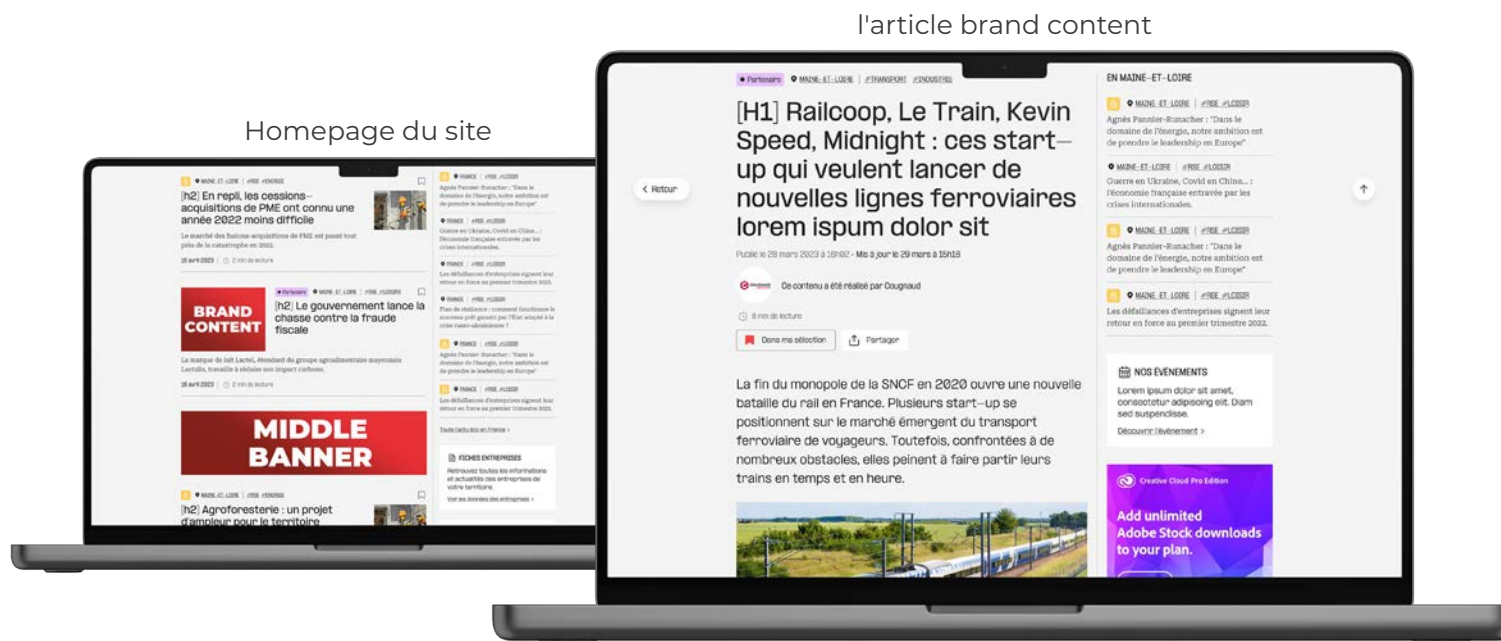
l'article brand content

Homepage du site

MAINE-ET-LOIRE | #RSE #ENERGIE

[h2] En repli, les cessions-acquisitions de PME ont connu une année 2022 moins difficile

Le marché des fusions-acquisitions de PME est passé tout près de la catastrophe en 2022.

18 avril 2023 | 2 min de lecture

BRAND CONTENT

Partenaire MAINE-ET-LOIRE | #RSE #LOISIRS

[h2] Le gouvernement lance la chasse contre la fraude fiscale

La marque de lait Lactel, étendard du groupe agroalimentaire mayennais Lactalis, travaille à réduire son impact carbone.

18 avril 2023 | 2 min de lecture

MIDDLE BANNER

MAINE-ET-LOIRE | #RSE #ENERGIE

[h2] Agroforesterie : un projet d'ampleur pour le territoire

FRANCE | #RSE #LOISIR
Agnès Pannier-Runacher : "Dans le domaine de l'énergie, notre ambition est de prendre le leadership en Europe"

FRANCE | #RSE #LOISIR
Guerre en Ukraine, Covid en Chine... : l'économie française entravée par les crises internationales.

Les défaillances d'entreprises signent leur retour en force au premier trimestre 2022.

FRANCE | #RSE #LOISIR
Plan de résilience : comment fonctionne le nouveau prêt garanti par l'Etat adapté à la crise russo-ukrainienne ?

FRANCE | #RSE #LOISIR
Agnès Pannier-Runacher : "Dans le domaine de l'énergie, notre ambition est de prendre le leadership en Europe"

FRANCE | #RSE #LOISIR
Les défaillances d'entreprises signent leur retour en force au premier trimestre 2022.

Toute l'actu éco en France >

FICHES ENTREPRISES
Retrouvez toutes les informations et actualités des entreprises de votre territoire

Voir les données des entreprises >

< Retour

Partenaire | MAINE-ET-LOIRE | #TRANSPORT #INDUSTRIE

[H1] Railcoop, Le Train, Kevin Speed, Midnight : ces start-up qui veulent lancer de nouvelles lignes ferroviaires lorem ispum dolor sit

Publié le 28 mars 2023 à 16h02 - Mis à jour le 29 mars à 15h18

Ce contenu a été réalisé par Cougnaud

8 min de lecture

Dans ma sélection | Partager

La fin du monopole de la SNCF en 2020 ouvre une nouvelle bataille du rail en France. Plusieurs start-up se positionnent sur le marché émergent du transport ferroviaire de voyageurs. Toutefois, confrontées à de nombreux obstacles, elles peinent à faire partir leurs trains en temps et en heure.

EN MAINE-ET-LOIRE

MAINE-ET-LOIRE | #RSE #LOISIR
Agnès Pannier-Runacher : "Dans le domaine de l'énergie, notre ambition est de prendre le leadership en Europe"

MAINE-ET-LOIRE | #RSE #LOISIR
Guerre en Ukraine, Covid en Chine... : l'économie française entravée par les crises internationales.

MAINE-ET-LOIRE | #RSE #LOISIR
Agnès Pannier-Runacher : "Dans le domaine de l'énergie, notre ambition est de prendre le leadership en Europe"

MAINE-ET-LOIRE | #RSE #LOISIR
Les défaillances d'entreprises signent leur retour en force au premier trimestre 2022.

NOS ÉVÉNEMENTS
Lorem ipsum dolor sit amet, consectetur adipiscing elit. Diam sed suspendisse.
Découvrir l'événement >

Creative Cloud Pro Edition
Add unlimited Adobe Stock downloads to your plan.